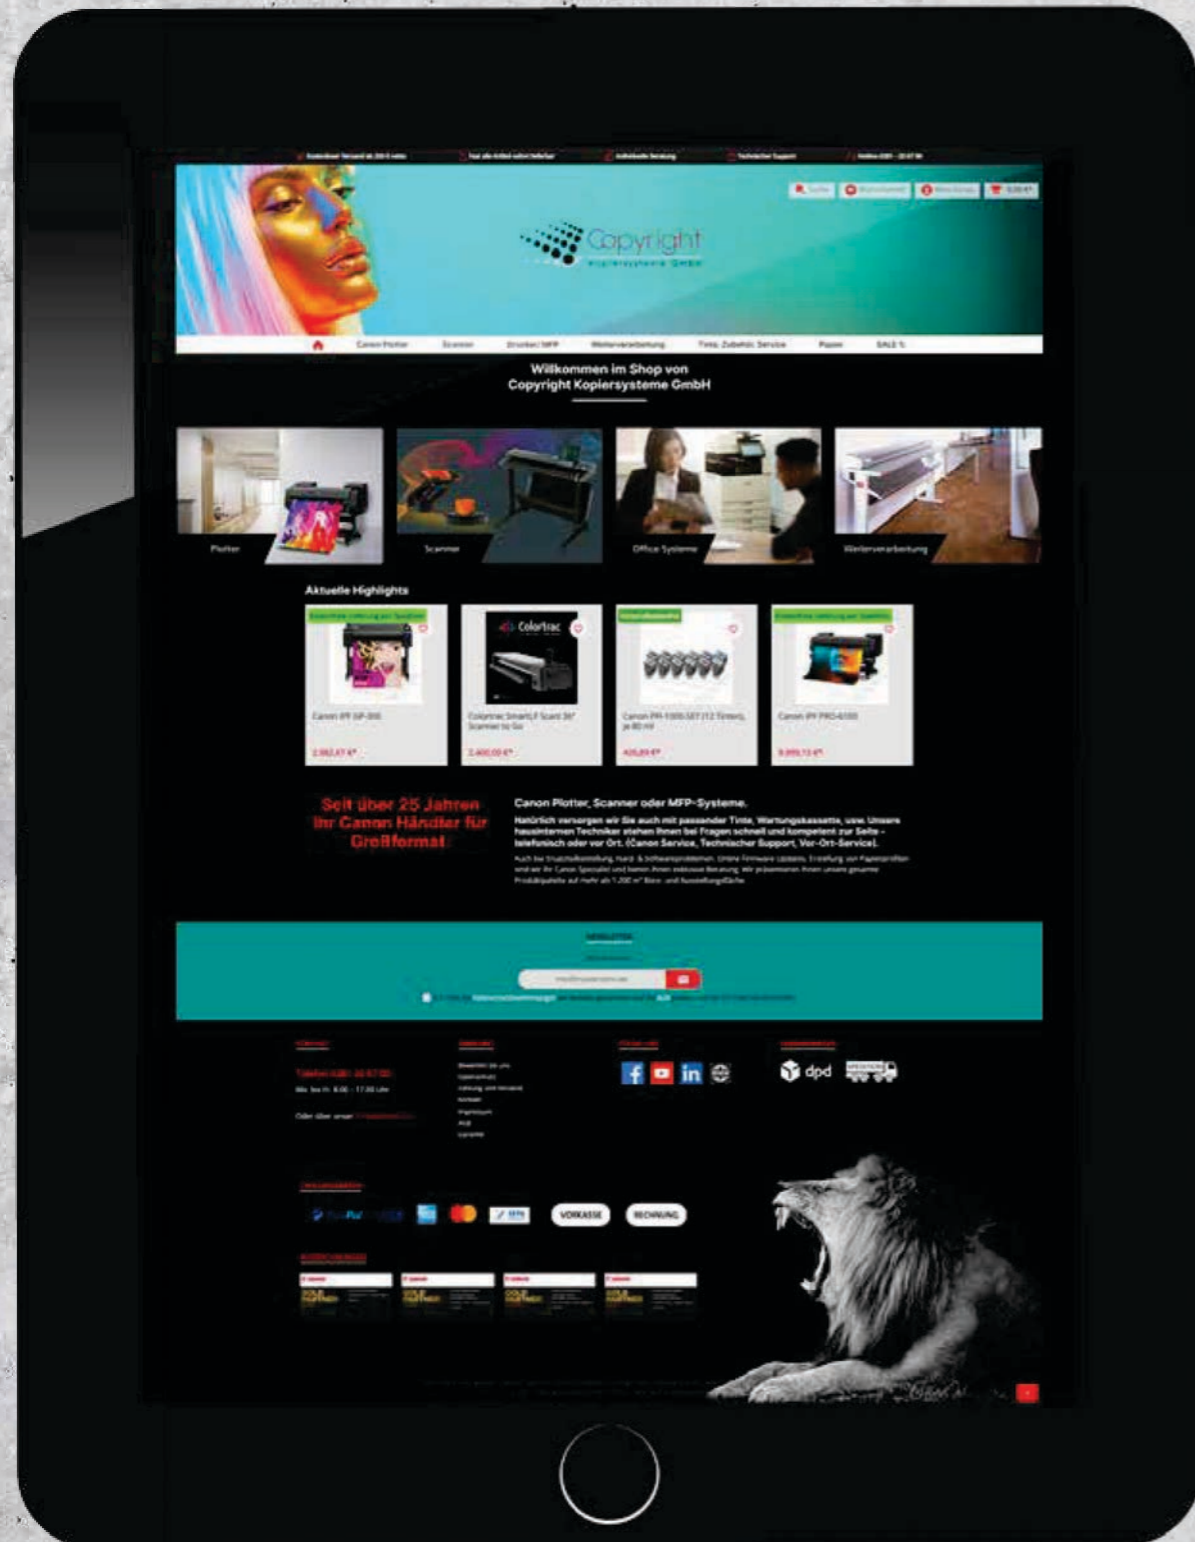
Copyright
Kopiersysteme GmbH

Canon Plotter Scanner Drucker/MFP Weiterverarbeitung Tinte, Zubehör, Service Papier SALE %

Willkommen im Shop von
Copyright Kopiersysteme GmbH

Plotter
Scanner
Office Systeme
Weiterverarbeitung

Aktuelle Highlights

Colortrac

Canon iPF GP-300
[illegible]

Colortrac SmartLF Scan! 36" Scanner to Go
2.400,00 €*

Canon PFI-1000 SET (12 Tinten), je 80 ml
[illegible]

Canon iPF PRO-6100
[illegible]

Seit über 25 Jahren Ihr Canon Händler für Großformat

Canon Plotter, Scanner oder MFP-Systeme.

Natürlich versorgen wir Sie auch mit passender Tinte, Wartungskassette, usw. Unsere hausinternen Techniker stehen Ihnen bei Fragen schnell und kompetent zur Seite - telefonisch oder vor Ort. (Canon Service, Technischer Support, Vor-Ort-Service).

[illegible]

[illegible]

dpd

VORKASSE
RECHNUNG